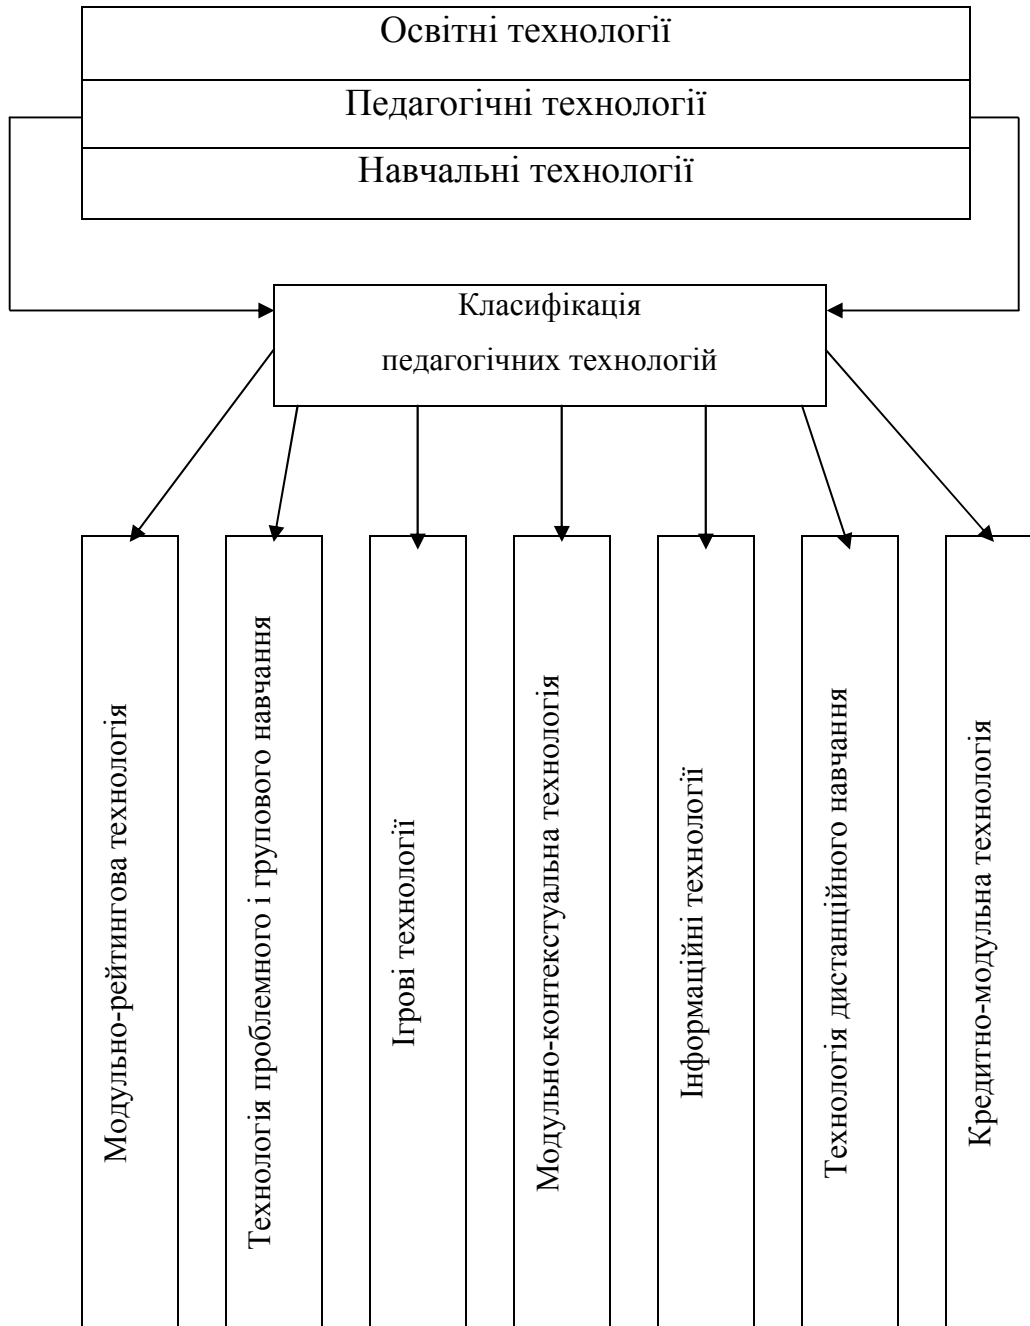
Освітні технології

Педагогічні технології

Навчальні технології

Класифікація педагогічних технологій

Модульно-рейтингова технологія

Технологія проблемного і групового навчання

Ігрові технології

Модульно-контекстуальна технологія

Інформаційні технології

Технологія дистанційного навчання

Кредитно-модульна технологія